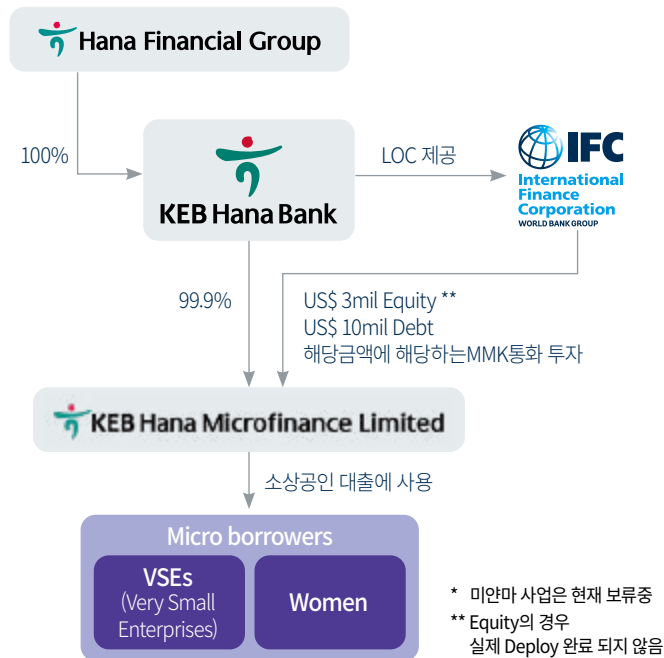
Hana Financial Group

100%

KEB Hana Bank

LOC 제공

IFC
International Finance Corporation
WORLD BANK GROUP

99.9%

US$ 3mil Equity **
US$ 10mil Debt
해당금액에 해당하는MMK통화 투자

KEB Hana Microfinance Limited

소상공인 대출에 사용

Micro borrowers

VSEs
(Very Small Enterprises)

Women

* 미얀마 사업은 현재 보류중
** Equity의 경우
실제 Deploy 완료 되지 않음